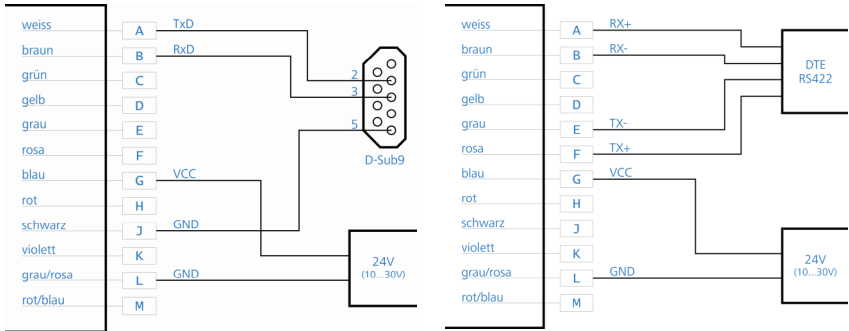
weiss
A
TxD
braun
B
RxD
grün
C
gelb
D
grau
E
rosa
F
blau
G
VCC
rot
H
schwarz
J
GND
violett
K
grau/rosa
L
GND
rot/blau
M

2
3
5
D-Sub9

24V
(10...30V)

weiss
A
RX+
braun
B
RX-
grün
C
gelb
D
grau
E
TX-
rosa
F
TX+
blau
G
VCC
rot
H
schwarz
J
violett
K
grau/rosa
L
GND
rot/blau
M

DTE
RS422

24V
(10...30V)